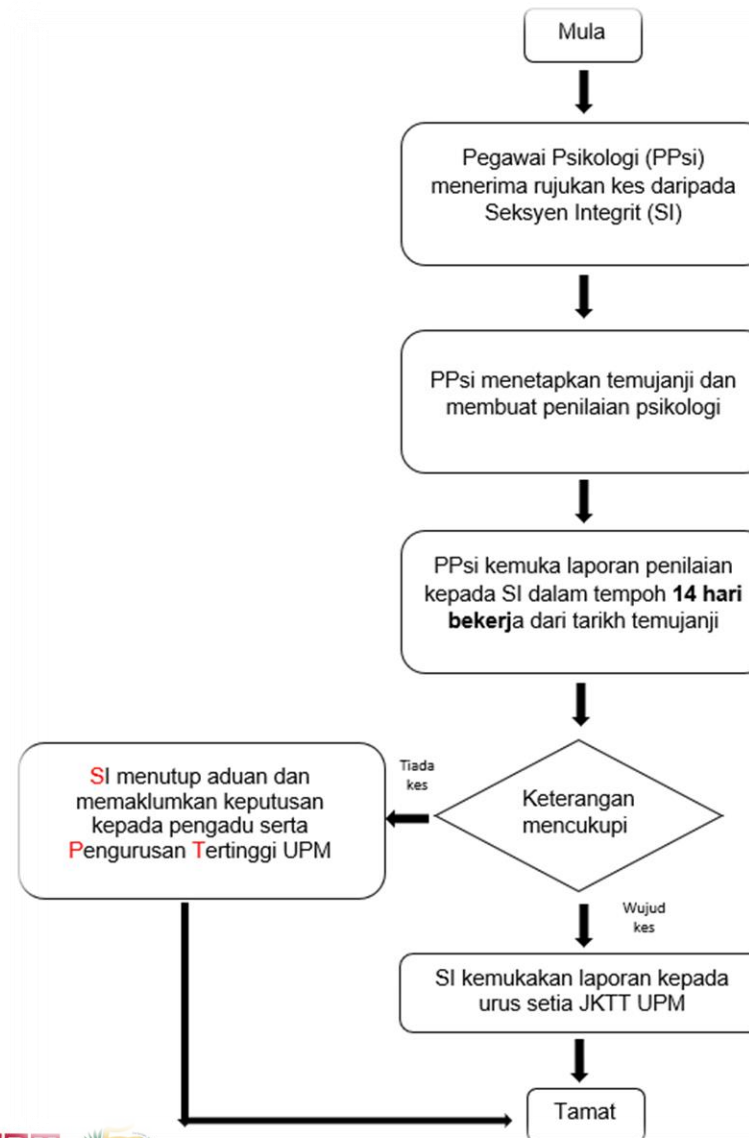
Mula

Pegawai Psikologi (PPsi) menerima rujukan kes daripada Seksyen Integrit (SI)

PPsi menetapkan temujanji dan membuat penilaian psikologi

PPsi kemuka laporan penilaian kepada SI dalam tempoh **14 hari bekerj**a dari tarikh temujanji

Keterangan mencukupi

Tiada kes

SI menutup aduan dan memaklumkan keputusan kepada pengadu serta Pengurusan Tertinggi UPM

Wujud kes

SI kemukakan laporan kepada urus setia JKTT UPM

Tamat